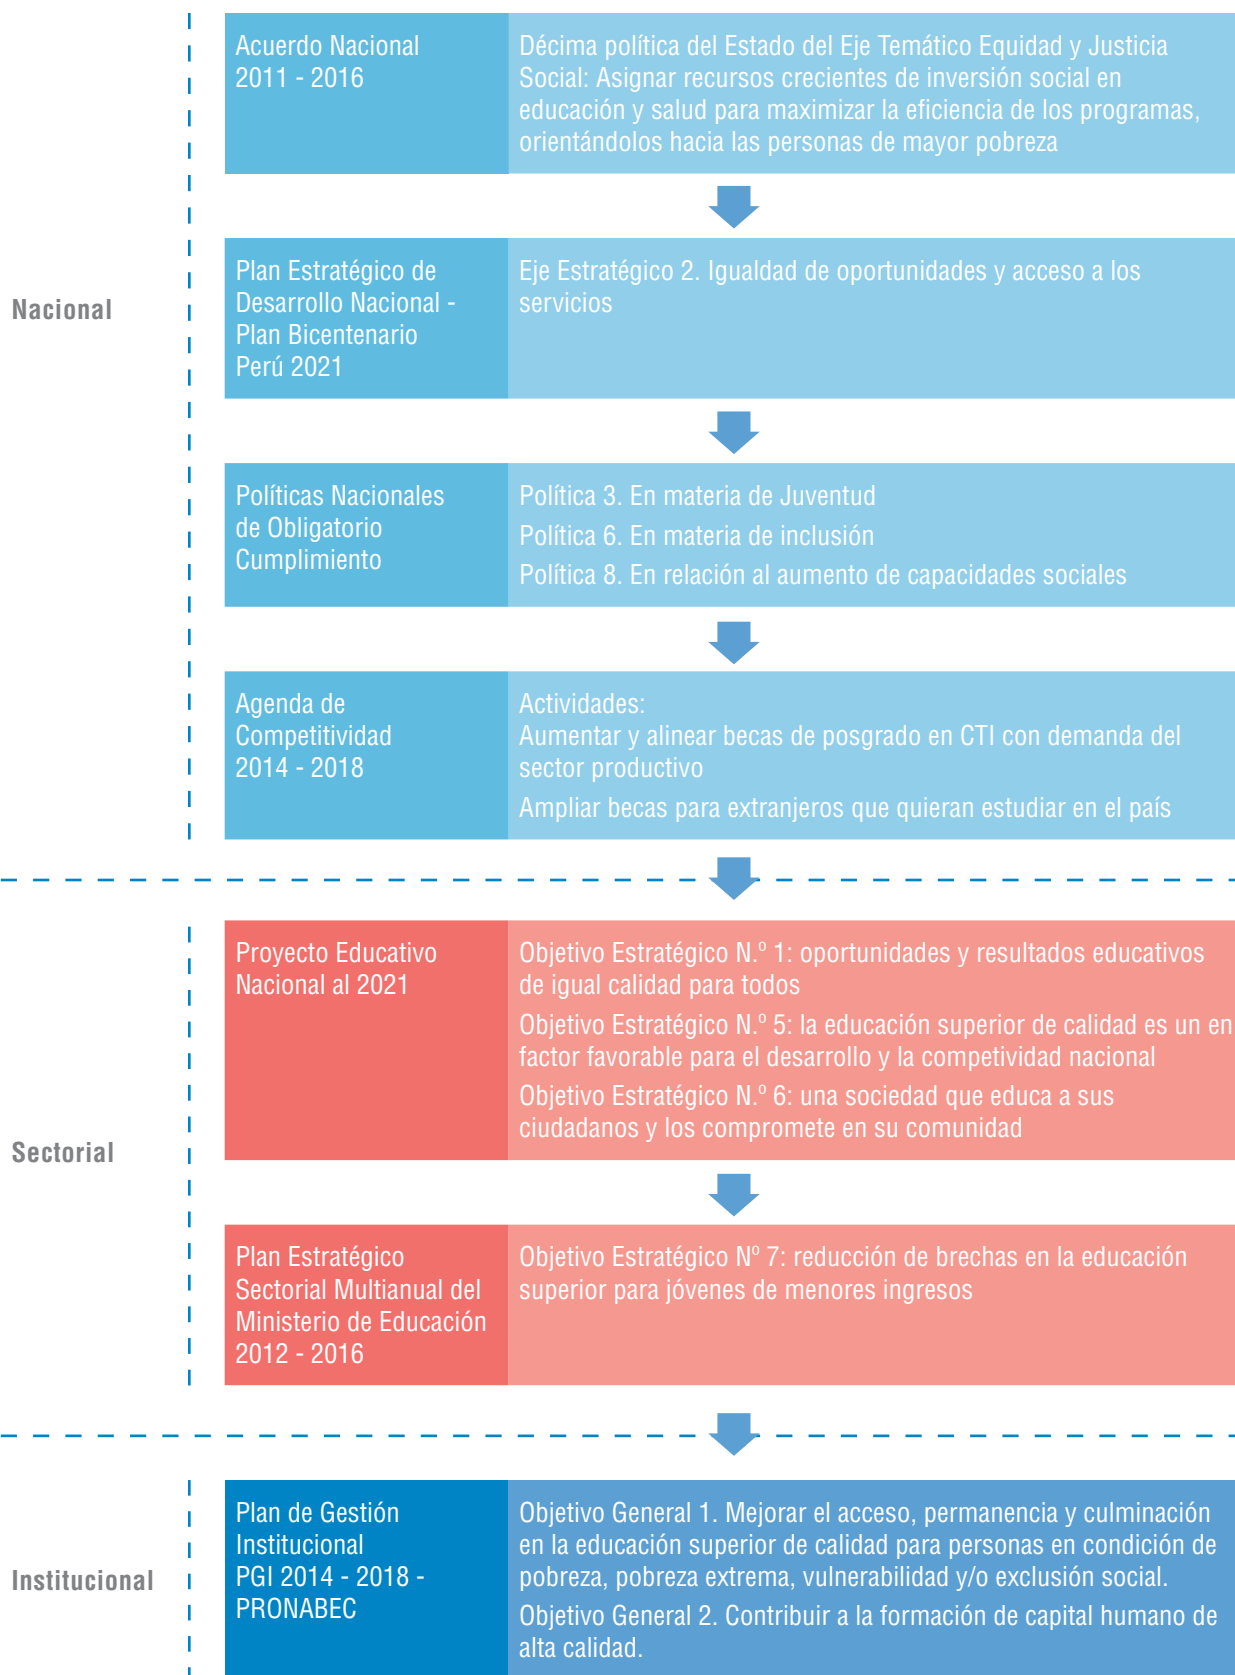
Nacional

Acuerdo Nacional 2011 - 2016

Décima política del Estado del Eje Temático Equidad y Justicia Social: Asignar recursos crecientes de inversión social en educación y salud para maximizar la eficiencia de los programas, orientándolos hacia las personas de mayor pobreza

Plan Estratégico de Desarrollo Nacional - Plan Bicentenario Perú 2021

Eje Estratégico 2. Igualdad de oportunidades y acceso a los servicios

Políticas Nacionales de Obligatorio Cumplimiento

Política 3. En materia de Juventud

Política 6. En materia de inclusión

Política 8. En relación al aumento de capacidades sociales

Agenda de Competitividad 2014 - 2018

Actividades:
Aumentar y alinear becas de posgrado en CTI con demanda del sector productivo

Ampliar becas para extranjeros que quieran estudiar en el país

Sectorial

Proyecto Educativo Nacional al 2021

Objetivo Estratégico N.º 1: oportunidades y resultados educativos de igual calidad para todos

Objetivo Estratégico N.º 5: la educación superior de calidad es un en factor favorable para el desarrollo y la competitividad nacional

Objetivo Estratégico N.º 6: una sociedad que educa a sus ciudadanos y los compromete en su comunidad

Plan Estratégico Sectorial Multianual del Ministerio de Educación 2012 - 2016

Objetivo Estratégico Nº 7: reducción de brechas en la educación superior para jóvenes de menores ingresos

Institucional

Plan de Gestión Institucional PGI 2014 - 2018 - PRONABEC

Objetivo General 1. Mejorar el acceso, permanencia y culminación en la educación superior de calidad para personas en condición de pobreza, pobreza extrema, vulnerabilidad y/o exclusión social.

Objetivo General 2. Contribuir a la formación de capital humano de alta calidad.